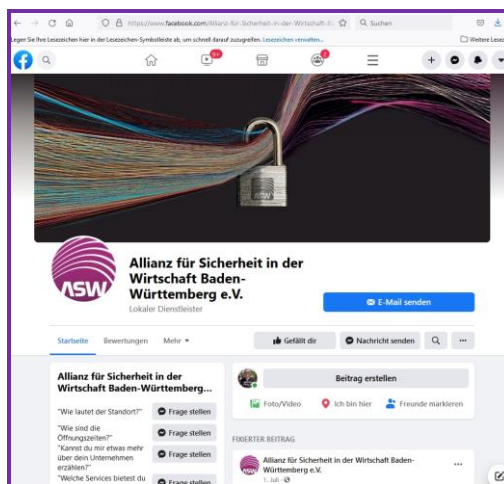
https://www.facebook.com/Allianz-für-Sicherheit-in-der-Wirtschaft-B

Suchen

Legen Sie Ihre Lesezeichen hier in der Lesezeichen-Symbolleiste ab, um schnell darauf zuzugreifen. Lesezeichen verwalten...

Weitere Lese

9+

2

ASW

Allianz für Sicherheit in der Wirtschaft Baden-Württemberg e.V.

Lokaler Dienstleister

E-Mail senden

Startseite Bewertungen Mehr

Gefällt dir

Nachricht senden

...

Allianz für Sicherheit in der Wirtschaft Baden-Württemberg...

"Wie lautet der Standort?"

Frage stellen

"Wie sind die Öffnungszeiten?"

Frage stellen

"Kannst du mir etwas mehr über dein Unternehmen erzählen?"

Frage stellen

"Welche Services bietest du

Frage stellen

Beitrag erstellen

Foto/Video

Ich bin hier

Freunde markieren

FIXIERTER BEITRAG

Allianz für Sicherheit in der Wirtschaft Baden-Württemberg e.V.

1. Juli ·

...